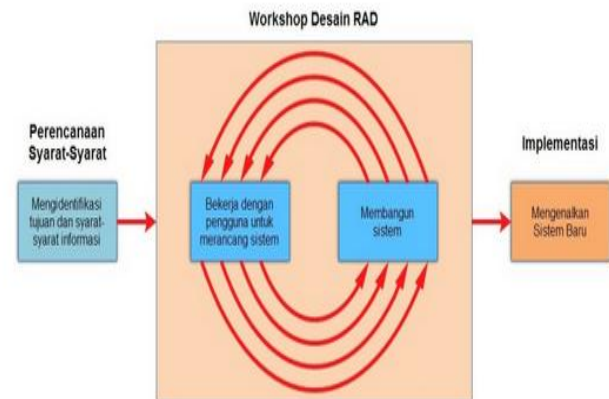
Workshop Desain RAD

Perencanaan Syarat-Syarat

Mengidentifikasi tujuan dan syarat-syarat informasi

Bekerja dengan pengguna untuk merancang sistem

Membangun sistem

Implementasi

Mengenalkan Sistem Baru